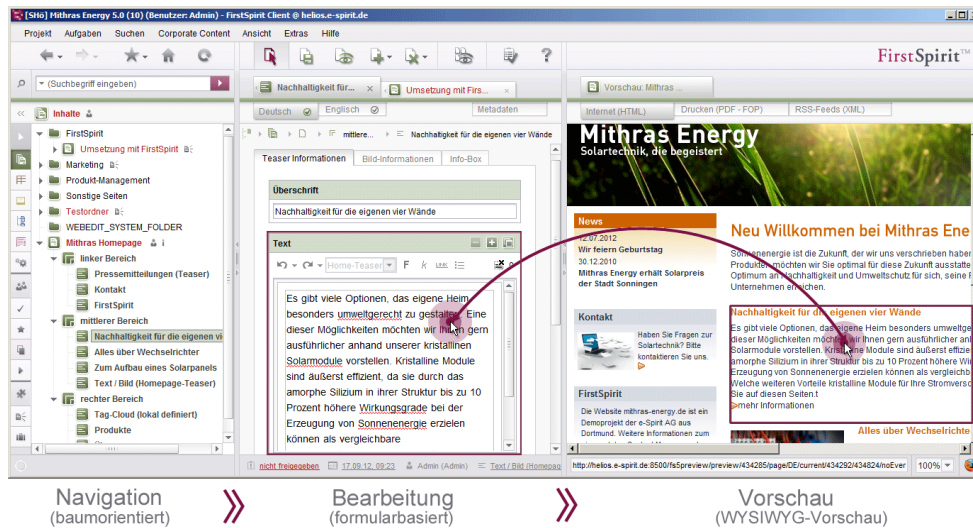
[SH6] Mithras Energy 5.0 (10) (Benutzer: Admin) - FirstSpirit Client @ helios.e-spirit.de

Projekt Aufgaben Suchen Corporate Content Ansicht Extras Hilfe

FirstSpirit

(Suchbegriff eingeben)

Inhalte

FirstSpirit
Umsetzung mit FirstSpirit
Marketing
Produkt-Management
Sonstige Seiten
Testordner
WEBEDIT_SYSTEM_FOLDER
Mithras Homepage
linker Bereich
Pressemitteilungen (Teaser)
Kontakt
FirstSpirit
mittlerer Bereich
Nachhaltigkeit für die eigenen vi
Alles über Wechselrichter
Zum Aufbau eines Solarpanels
Text / Bild (Homepage-Teaser)
rechter Bereich
Tag-Cloud (lokal definiert)
Produkte

Nachhaltigkeit für ... Umsetzung mit Firs...

Deutsch Englisch Metadaten

mittlere... Nachhaltigkeit für die eigenen vier Wände

Teaser Informationen Bild-Informationen Info-Box

Überschrift

Nachhaltigkeit für die eigenen vier Wände

Text

Home-Teaser

Es gibt viele Optionen, das eigene Heim besonders umweltgerecht zu gestalten. Eine dieser Möglichkeiten möchten wir Ihnen gern ausführlicher anhand unserer kristallinen Solarmodule vorstellen. Kristalline Module sind außerst effizient, da sie durch das amorphe Silizium in Ihrer Struktur bis zu 10 Prozent höhere Wirkungsgrade bei der Erzeugung von Sonnenenergie erzielen können als vergleichbare

nicht freigegeben 17.09.12, 09:23 Admin (Admin) Text / Bild (Homepag

Vorschau: Mithras ...

Internet (HTML) Drucken (PDF - FOP) RSS-Feeds (XML)

Mithras Energy
Solartechnik, die begeistert

News
12.07.2012
Wir feiern Geburtstag
30.12.2010
Mithras Energy erhält Solarpreis der Stadt Sonningen

Kontakt
Haben Sie Fragen zur Solartechnik? Bitte kontaktieren Sie uns.

FirstSpirit
Die Website mithras-energy.de ist ein Demoprojekt der e-Spirit AG aus Dortmund. Weitere Informationen zum

Neu Willkommen bei Mithras Ene

Sonnenenergie ist die Zukunft, der wir uns verschrieben haben Produkte möchten wir Sie optimal für diese Zukunft ausstatte Optimum an Nachhaltigkeit und Umweltschutz für sich, seine F Unternehmen erreichen.

Nachhaltigkeit für die eigenen vier Wände

Es gibt viele Optionen, das eigene Heim besonders umweltge dieser Möglichkeiten möchten wir Ihnen gern ausführlicher an Solarmodule vorstellen. Kristalline Module sind außerst effizie amorphe Silizium in Ihrer Struktur bis zu 10 Prozent höhere W Erzeugung von Sonnenenergie erzielen können als vergleichb Welche weiteren Vorteile kristalline Module für Ihre Stromvers Sie auf diesen Seiten.t
mehr Informationen

Alles über Wechselrichte

http://helios.e-spirit.de:8500/fs5preview/preview/434285/page/DE/current/434292/434824/noEver 100%

Navigation (baumorientiert) Bearbeitung (formularbasiert) Vorschau (WYSIWYG-Vorschau)